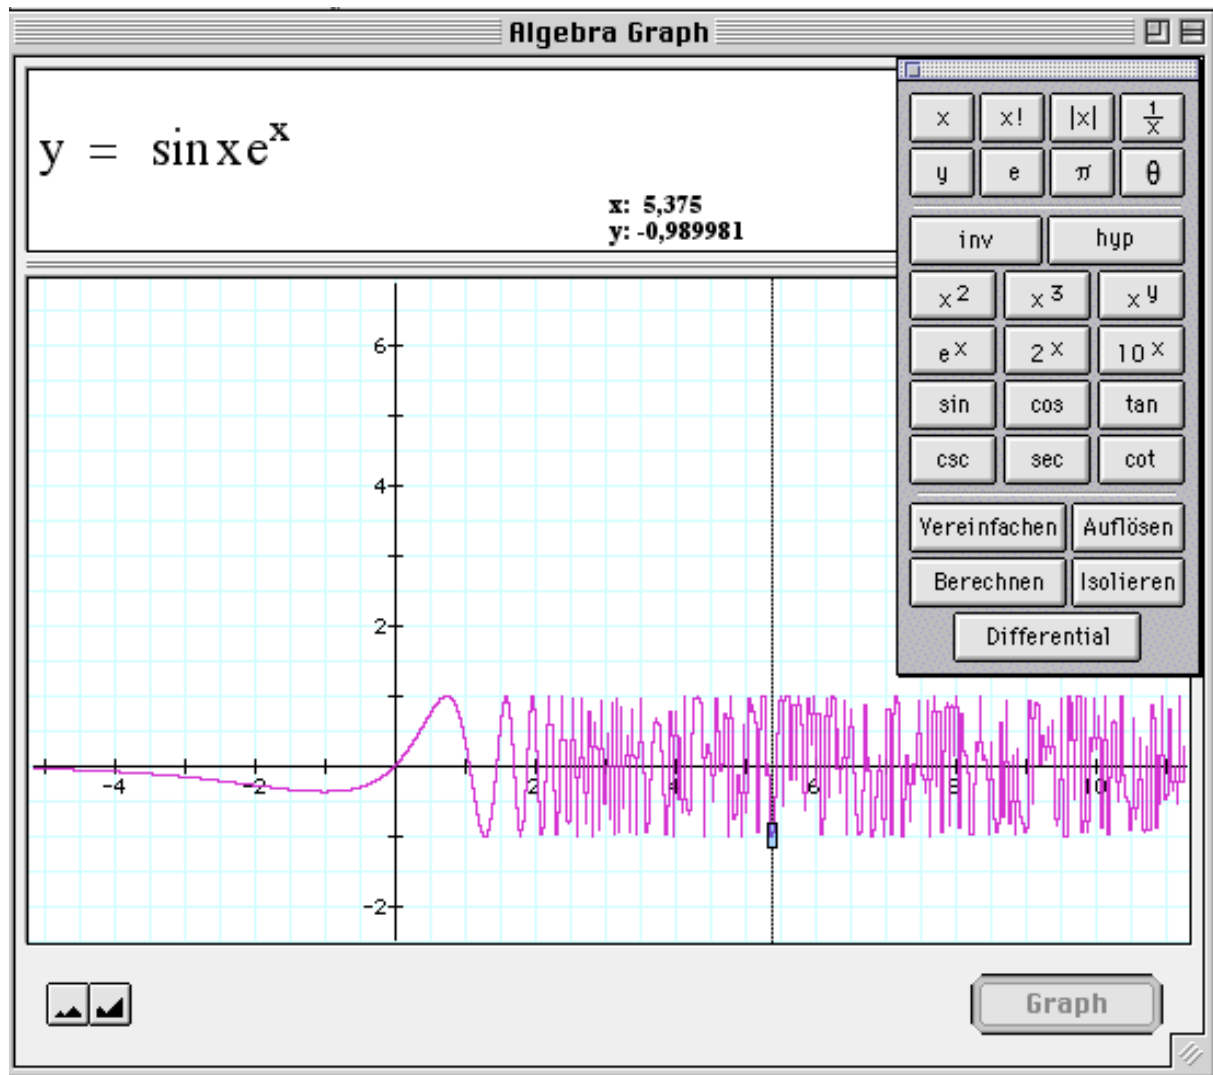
Algebra Graph

$y = \sin x e^{x}$

x: 5,375
y: -0,989981

x | x! | |x| | $\frac{1}{x}$
y | e | π | θ
inv | hyp
$x^2$ | $x^3$ | $x^y$
$e^x$ | $2^x$ | $10^x$
sin | cos | tan
csc | sec | cot
Vereinfachen | Auflösen
Berechnen | Isolieren
Differential

6
4
2
-2
-4
-2
2
4
6
8
10

Graph